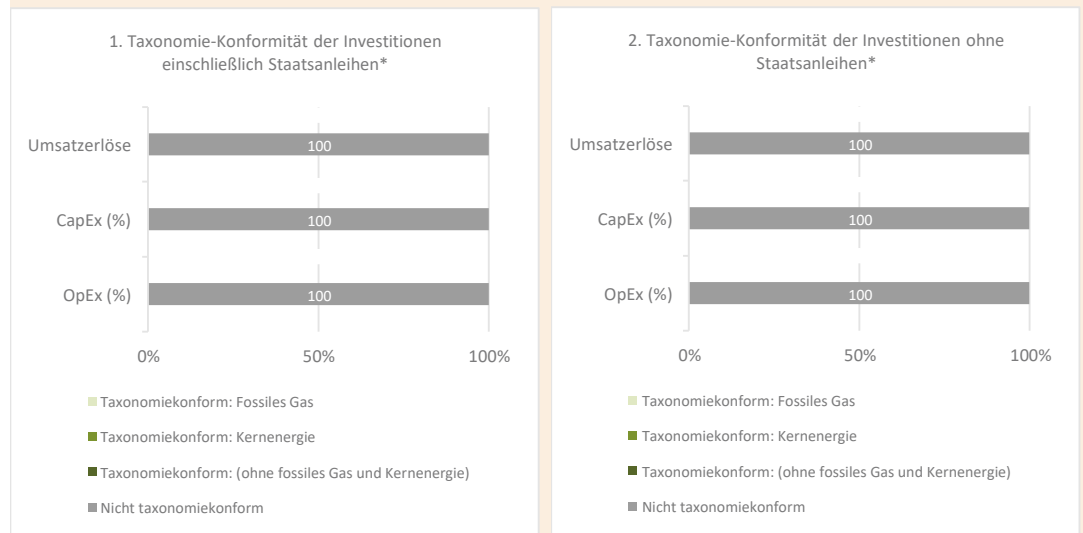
1. Taxonomie-Konformität der Investitionen einschließlich Staatsanleihen*

Umsatzerlöse
100

CapEx (%)
100

OpEx (%)
100

0%
50%
100%

Taxonomiekonform: Fossiles Gas
Taxonomiekonform: Kernenergie
Taxonomiekonform: (ohne fossiles Gas und Kernenergie)
Nicht taxonomiekonform

2. Taxonomie-Konformität der Investitionen ohne Staatsanleihen*

Umsatzerlöse
100

CapEx (%)
100

OpEx (%)
100

0%
50%
100%

Taxonomiekonform: Fossiles Gas
Taxonomiekonform: Kernenergie
Taxonomiekonform: (ohne fossiles Gas und Kernenergie)
Nicht taxonomiekonform